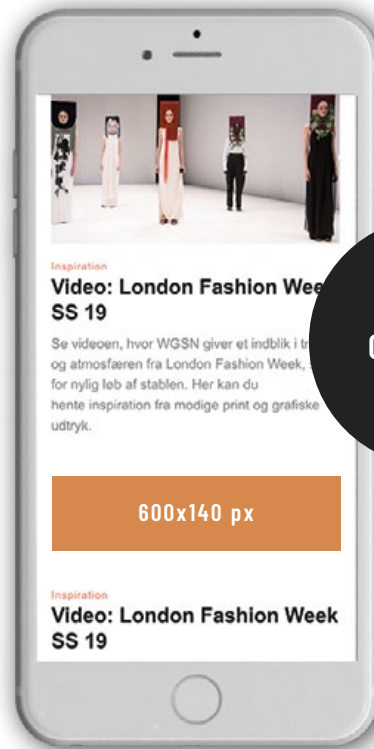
Inspiration

Video: London Fashion Wee SS 19

Se videoen, hvor WGSN giver et indblik i tr og atmosfæren fra London Fashion Week, for nylig løb af stablen. Her kan du hente inspiration fra modige print og grafiske udtryk.

600x140 px

Inspiration

Video: London Fashion Week SS 19